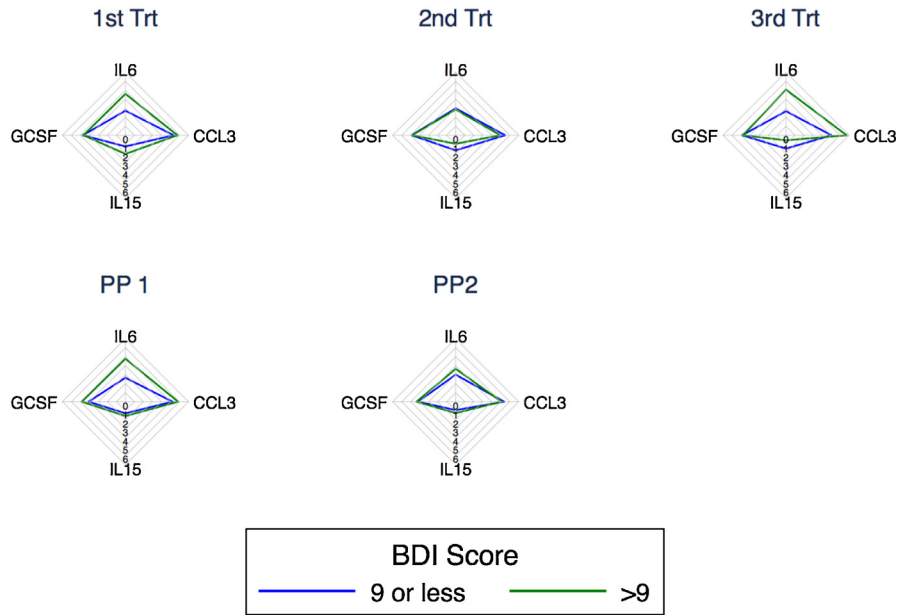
1st Trt

IL6
GCSF
CCL3
IL15
0
1
2
3
4
5
6

2nd Trt

IL6
GCSF
CCL3
IL15
0
1
2
3
4
5
6

3rd Trt

IL6
GCSF
CCL3
IL15
0
1
2
3
4
5
6

PP 1

IL6
GCSF
CCL3
IL15
0
1
2
3
4
5
6

PP2

IL6
GCSF
CCL3
IL15
0
1
2
3
4
5
6

BDI Score
9 or less
>9